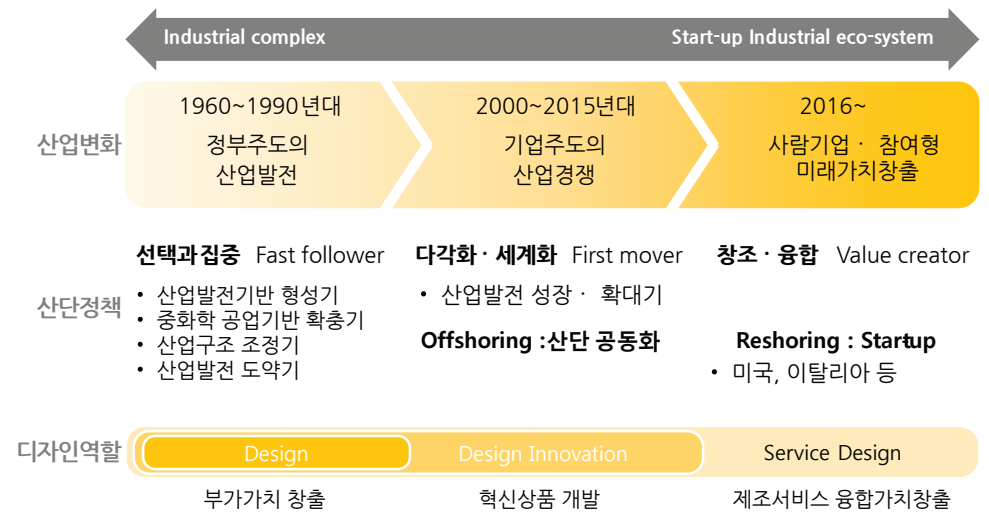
Industrial complex

Start-up Industrial eco-system

산업변화

1960~1990년대
정부주도의
산업발전

2000~2015년대
기업주도의
산업경쟁

2016~
사람기업 · 참여형
미래가치창출

선택과 집중 Fast follower

다각화 · 세계화 First mover

창조 · 융합 Value creator

산단정책

• 산업발전기반 형성기
• 중화학 공업기반 확충기
• 산업구조 조정기
• 산업발전 도약기

• 산업발전 성장 · 확대기

Offshoring :산단 공동화

Reshoring : Startup

• 미국, 이탈리아 등

디자인역할

Design

Design Innovation

Service Design

부가가치 창출

혁신상품 개발

제조서비스 융합가치창출